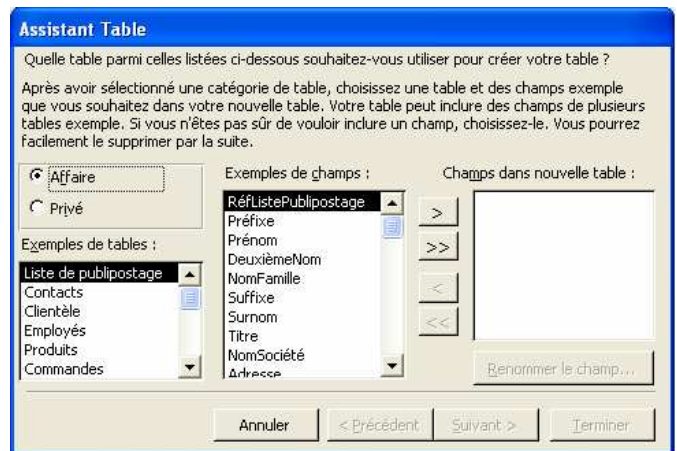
Assistant Table

Quelle table parmi celles listées ci-dessous souhaitez-vous utiliser pour créer votre table ?

Après avoir sélectionné une catégorie de table, choisissez une table et des champs exemple que vous souhaitez dans votre nouvelle table. Votre table peut inclure des champs de plusieurs tables exemple. Si vous n'êtes pas sûr de vouloir inclure un champ, choisissez-le. Vous pourrez facilement le supprimer par la suite.

Affaire
Privé

Exemples de tables :
Liste de publipostage
Contacts
Clientèle
Employés
Produits
Commandes

Exemples de champs :
RéfListePublipostage
Préfixe
Prénom
DeuxièmeNom
NomFamille
Suffixe
Surnom
Titre
NomSociété
Adresse

>
>>
<
<<

Champs dans nouvelle table :

Renommer le champ...

Annuler
< Précédent
Suivant >
Terminer